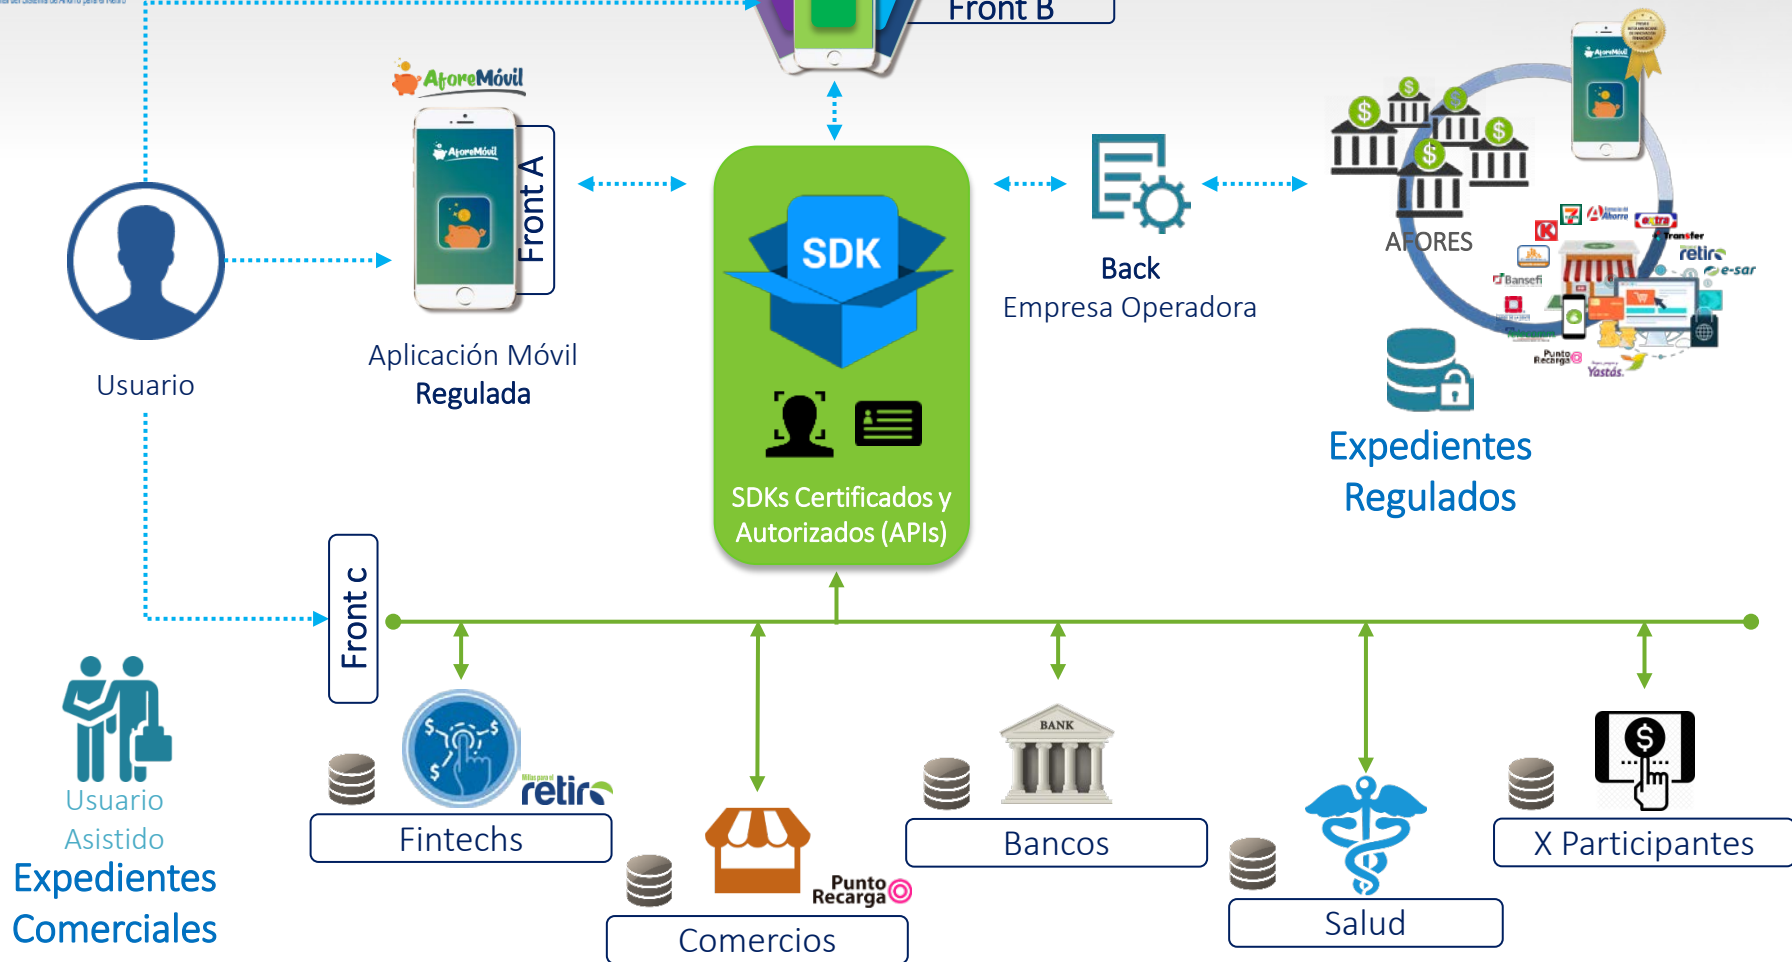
Front B

AforeMóvil

Front A

Usuario

Aplicación Móvil
Regulada

SDK

SDKs Certificados y Autorizados (APIs)

Back
Empresa Operadora

AFORES

retiro

e-sar

Bansefi

Punto Recarga

Yastás

Expedientes
Regulados

Front c

Usuario
Asistido

Expedientes
Comerciales

retiro

Fintechs

Punto Recarga

Comercios

BANK

Bancos

Salud

X Participantes